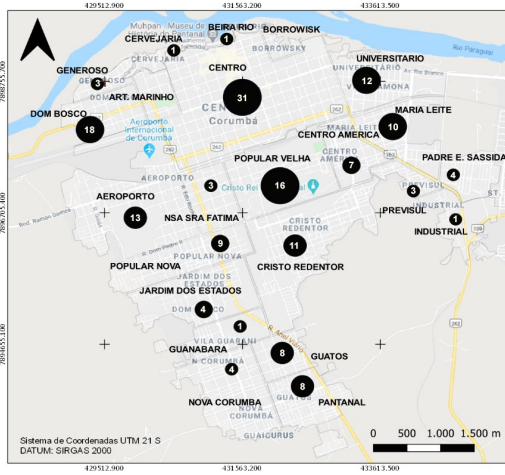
429512.900
431563.200
433613.500

7888755.100
7896705.100
7894655.100

Muhpan - Museu de História do Pantanal
BEIRA RIO
CERVEJARIA
BORROWISK
1
1
Rio Paraguai
UNIVERSITARIO
GENEROSO
CENTRO
12
3
ART. MARINHO
31
DOM BOSCO
18
Aeroporto Internacional de Corumbá
Corumbá
MARIA LEITE
10
CENTRO AMERICA
POPULAR VELHA
7
PADRE E. SASSIDA
16
4
3
Cristo Rei do Pantanal
3
AEROPORTO
PREVISUL
13
NSA SRA FATIMA
1
INDUSTRIAL
CRISTO REDENTOR
9
11
POPULAR NOVA
CRISTO REDENTOR
JARDIM DOS ESTADOS
JARDIM DOS ESTADOS
4
1
GUANABARA
8
GUATOS
4
8
NOVA CORUMBA
PANTANAL
GUAICURUS
Sistema de Coordenadas UTM 21 S
DATUM: SIRGAS 2000
0 500 1.000 1.500 m
429512.900
431563.200
433613.500